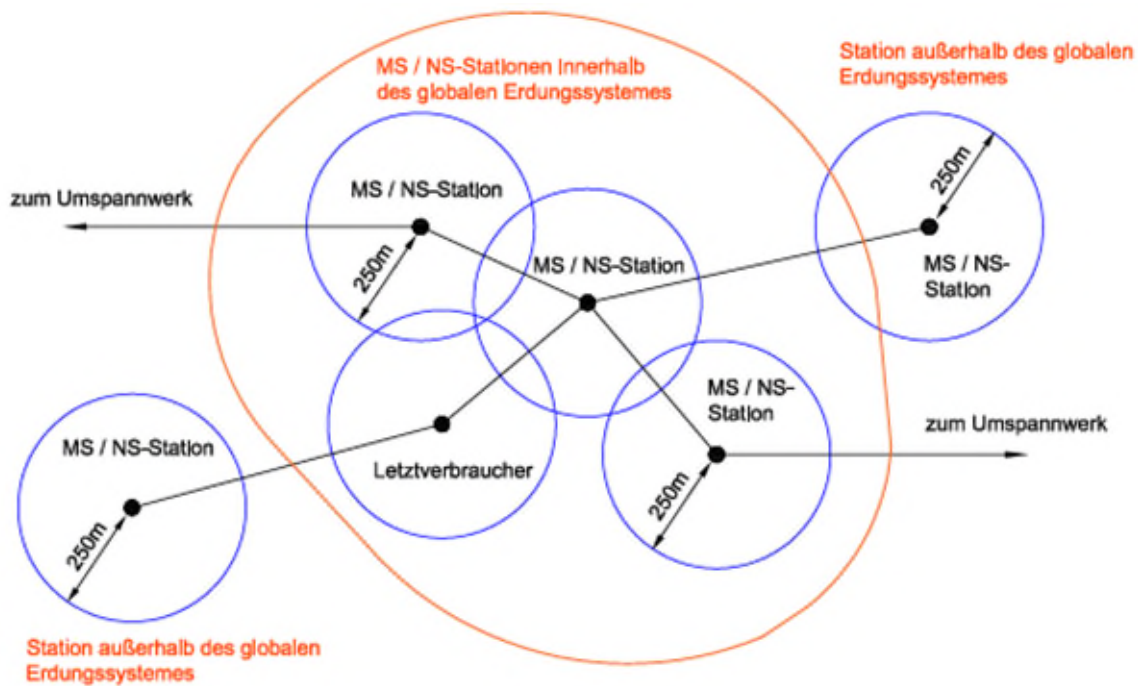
MS / NS-Stationen innerhalb des globalen Erdungssystemes

Station außerhalb des globalen Erdungssystemes

zum Umspannwerk

MS / NS-Station

250m

MS / NS-Station

250m

MS / NS-Station

MS / NS-Station

zum Umspannwerk

MS / NS-Station

Letztverbraucher

250m

250m

Station außerhalb des globalen Erdungssystemes